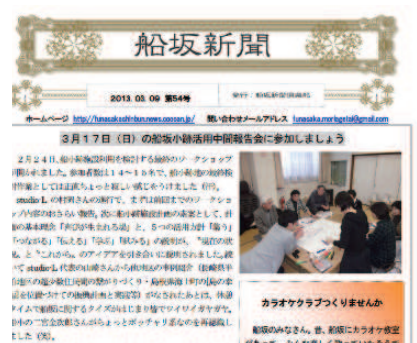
船坂新聞

2013. 03. 09 第54号

発行：船坂新聞編集部

1

ホームページ http://funasaka.shinbun.news.coocan.jp/ 問い合わせメールアドレス funasaka.morinogaku@gmail.com

3月17日（日）の船坂小跡活用中間報告会に参加しましょう

2月24日、船小跡施設利用を検討する為のワークショップが開かれました。参加者数は14～16名で、前回参加の船坂住民等に加えて新たに参加者が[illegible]

studio L の村岡さんの進行で、まず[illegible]ワークショップ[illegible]

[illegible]

カラオケクラブつくりませんか

船坂のみなさん、昔、船坂にカラオケ教室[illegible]